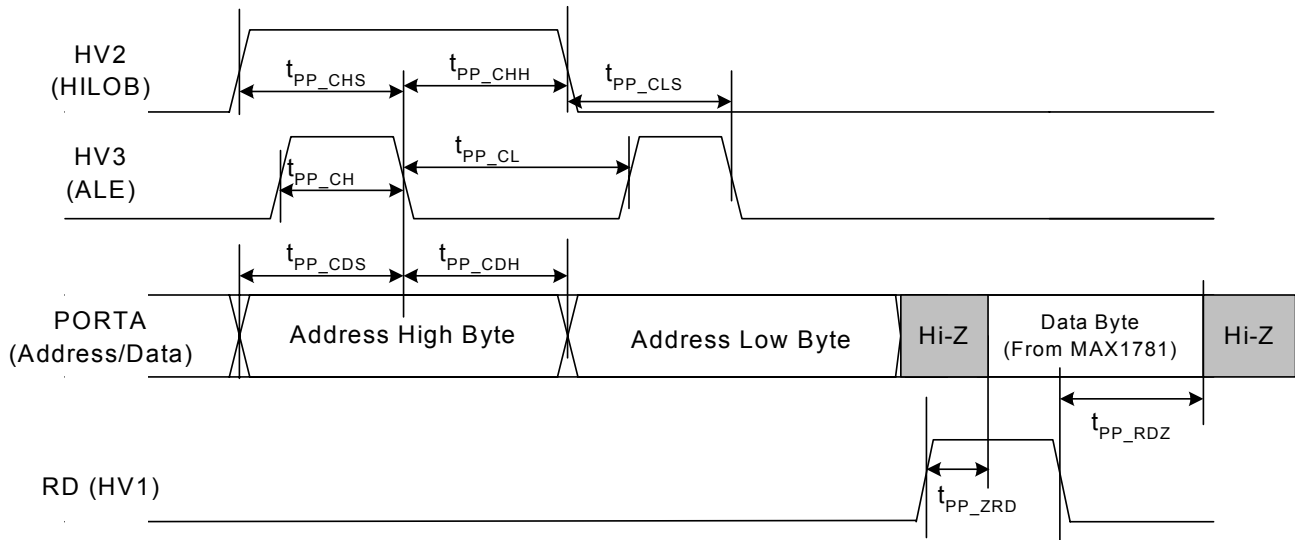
HV2
(HILOB)

$t_{PP\_CHS}$

$t_{PP\_CHH}$

$t_{PP\_CLS}$

HV3
(ALE)

$t_{PP\_CH}$

$t_{PP\_CL}$

$t_{PP\_CDS}$

$t_{PP\_CDH}$

PORTA
(Address/Data)

Address High Byte

Address Low Byte

Hi-Z

Data Byte
(From MAX1781)

Hi-Z

$t_{PP\_RDZ}$

RD (HV1)

$t_{PP\_ZRD}$